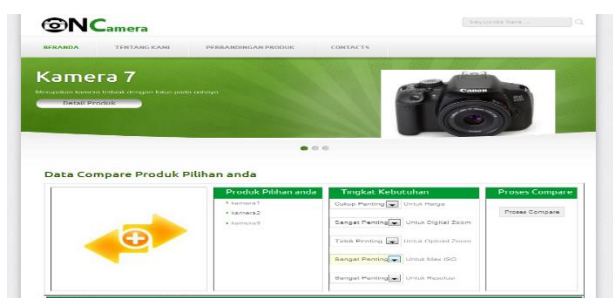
ONCamera

Keywords here ...

BERANDA TENTANG KAMI PERBANDINGAN PRODUK CONTACTS

Kamera 7

Merupakan kamera terbaik dengan fokus pada cahaya

Detail Produk

Canon

Data Compare Produk Pilihan anda

| Produk Pilihan anda | Tingkat Kebutuhan | Proses Compare |
|---|---|---|
| • kamera1 • kamera2 • kamera3 | Cukup Penting Untuk Harga | Proses Compare |
| | Sangat Penting Untuk Digital Zoom | |
| | Tidak Penting Untuk Optical Zoom | |
| | Sangat Penting Untuk Max ISO | |
| | Sangat Penting Untuk Resolusi | |